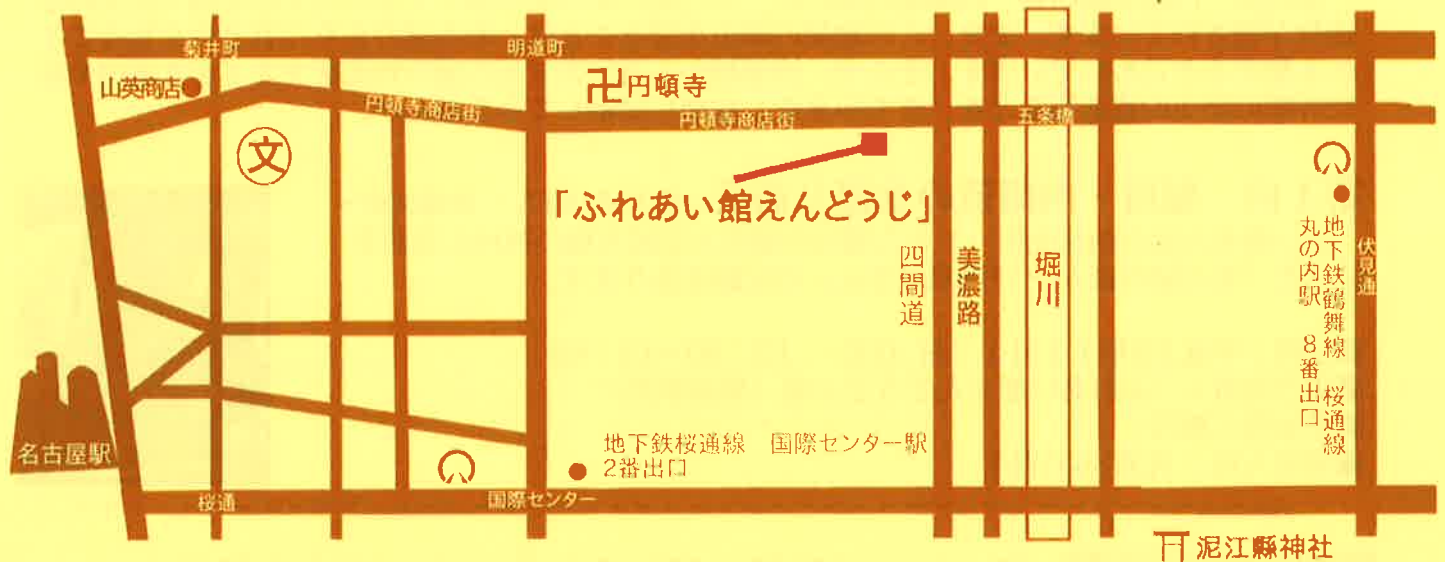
菊井町

明道町

山英商店

卍円頓寺

円頓寺商店街

円頓寺商店街

五条橋

「ふれあい館えんどうじ」

四間道

美濃路

堀川

地下鉄鶴舞線 丸の内駅 8番出口 桜通線

伏見通

名古屋駅

地下鉄桜通線 国際センター駅 2番出口

桜通

国際センター

泥江縣神社